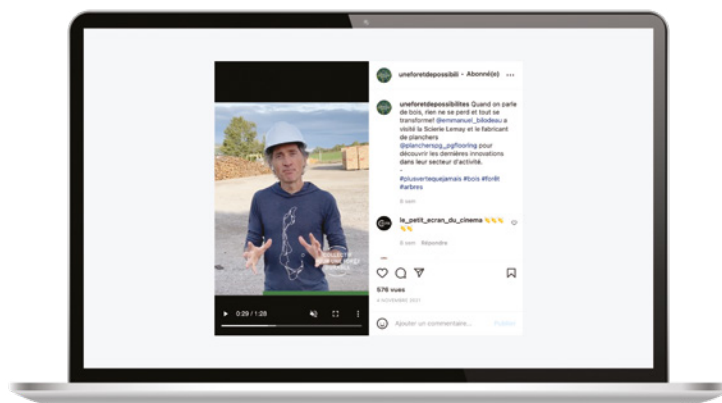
uneforetdepossibili • Abonné(e) ...

uneforetdepossibilites Quand on parle de bois, rien ne se perd et tout se transforme! @emmanuel_bilodeau a visité la Scierie Lemay et le fabricant de planchers @plancherspg_pgflooring pour découvrir les dernières innovations dans leur secteur d'activité.
.
#plusvertequejamais #bois #forêt #arbres

8 sem

le_petit_ecran_du_cinema 👏👏👏👏👏

8 sem Répondre

576 vues

4 NOVEMBRE 2021

Ajouter un commentaire... Publier

0:29 / 1:28

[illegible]